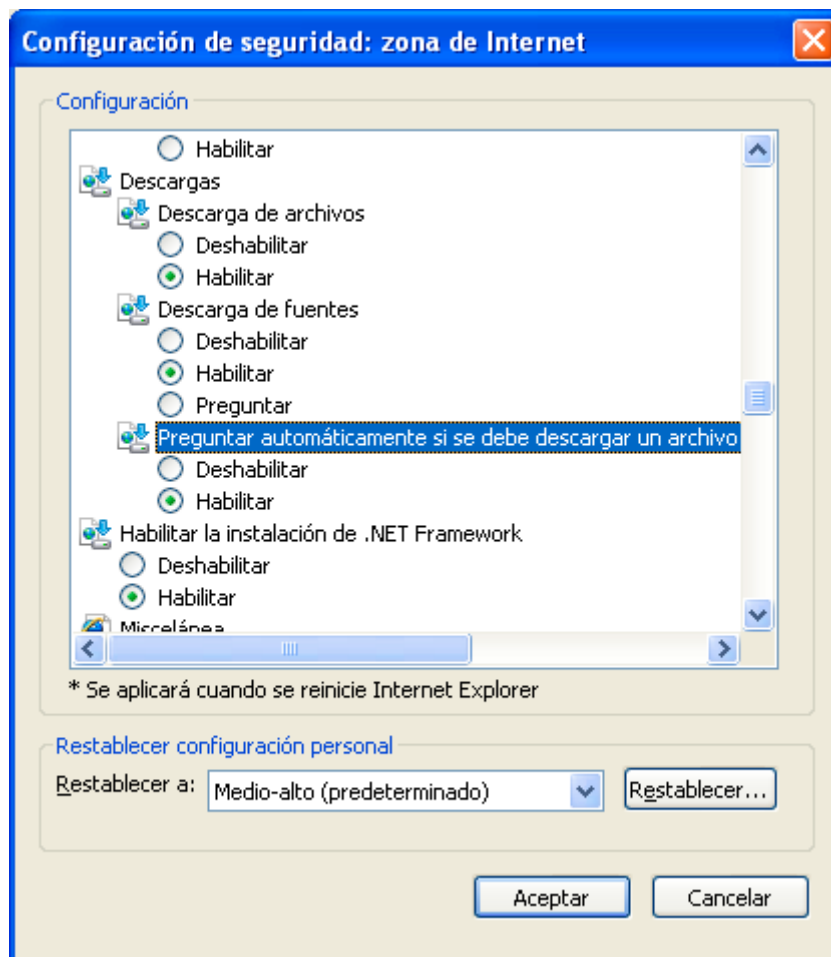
Configuración de seguridad: zona de Internet

Configuración

Habilitar
Descargas
Descarga de archivos
Deshabilitar
Habilitar
Descarga de fuentes
Deshabilitar
Habilitar
Preguntar
Preguntar automáticamente si se debe descargar un archivo
Deshabilitar
Habilitar
Habilitar la instalación de .NET Framework
Deshabilitar
Habilitar
Miscelánea

* Se aplicará cuando se reinicie Internet Explorer

Restablecer configuración personal

Restablecer a: Medio-alto (predeterminado) Restablecer...

Aceptar Cancelar